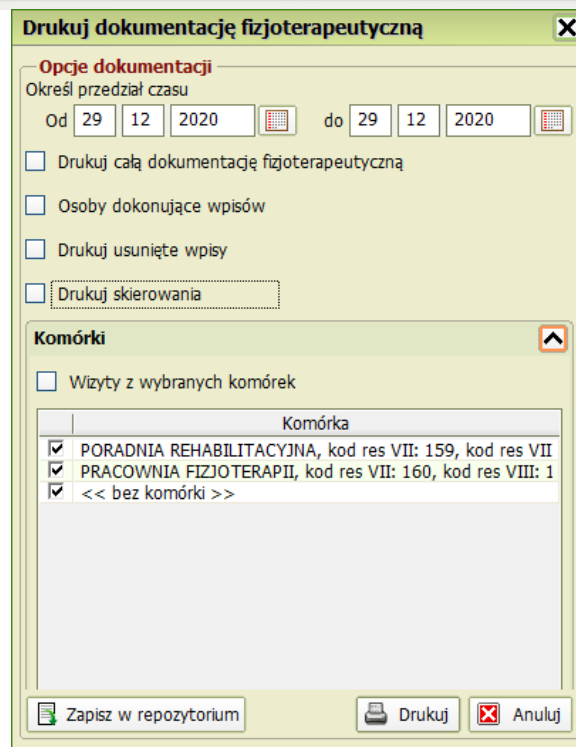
Drukuj dokumentację fizjoterapeutyczną

Opcje dokumentacji

Określ przedział czasu

Od 29 12 2020 do 29 12 2020

Drukuj całą dokumentację fizjoterapeutyczną

Osoby dokonujące wpisów

Drukuj usunięte wpisy

Drukuj skierowania

Komórki

Wizyty z wybranych komórek

| | Komórka |
|---|---|
| ☑ | PORADNIA REHABILITACYJNA, kod res VII: 159, kod res VII |
| ☑ | PRACOWNIA FIZJOTERAPII, kod res VII: 160, kod res VIII: 1 |
| ☑ | << bez komórki >> |

Zapisz w repozytorium

Drukuj

Anuluj